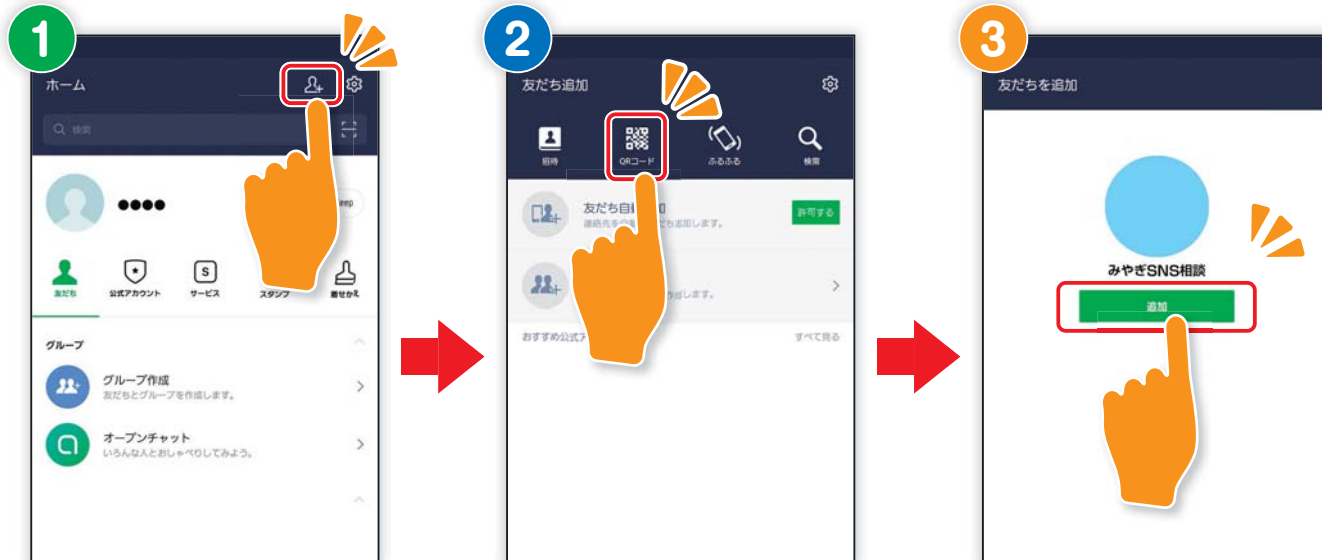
1

ホーム

Q 検索

●●●●

eep

友だち　公式アカウント　サービス　スタンプ　着せかえ

グループ

グループ作成
友だちとグループを作成します。

オープンチャット
いろんな人とおしゃべりしてみよう。

2

友だち追加

招待　QRコード　ふるふる　検索

友だち自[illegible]加
連絡先を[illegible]も追加します。

許可する

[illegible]探します。

おすすめ公式ア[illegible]

すべて見る

3

友だちを追加

みやぎSNS相談

追加